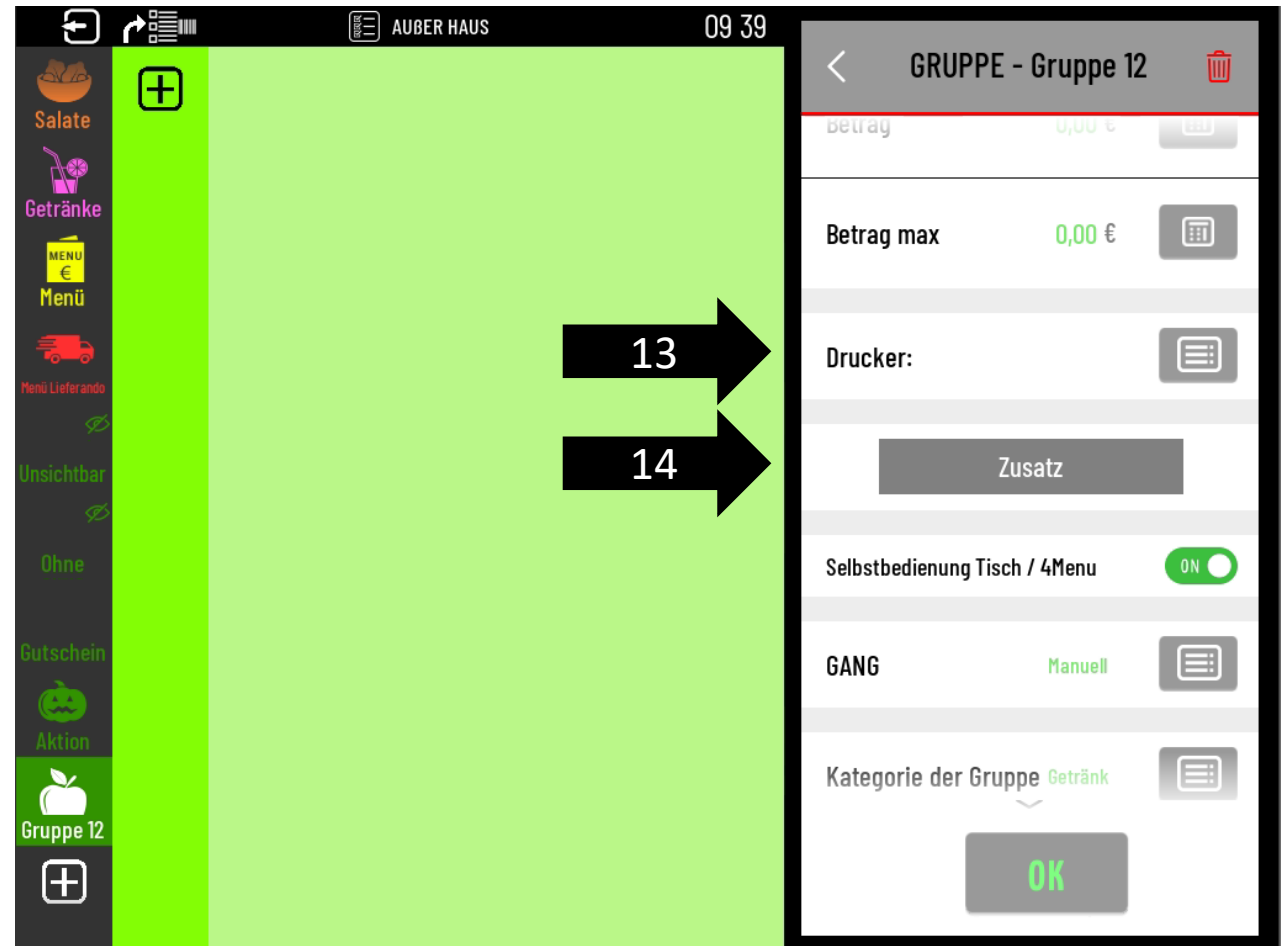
AUßER HAUS
09 39

Salate
Getränke
MENU
€
Menü
Menü Lieferando
Unsichtbar
Ohne
Gutschein
Aktion
Gruppe 12

GRUPPE - Gruppe 12

Betrag 0,00 €

Betrag max 0,00 €

13

Drucker:

14

Zusatz

Selbstbedienung Tisch / 4Menu ON

GANG Manuell

Kategorie der Gruppe Getränk

OK